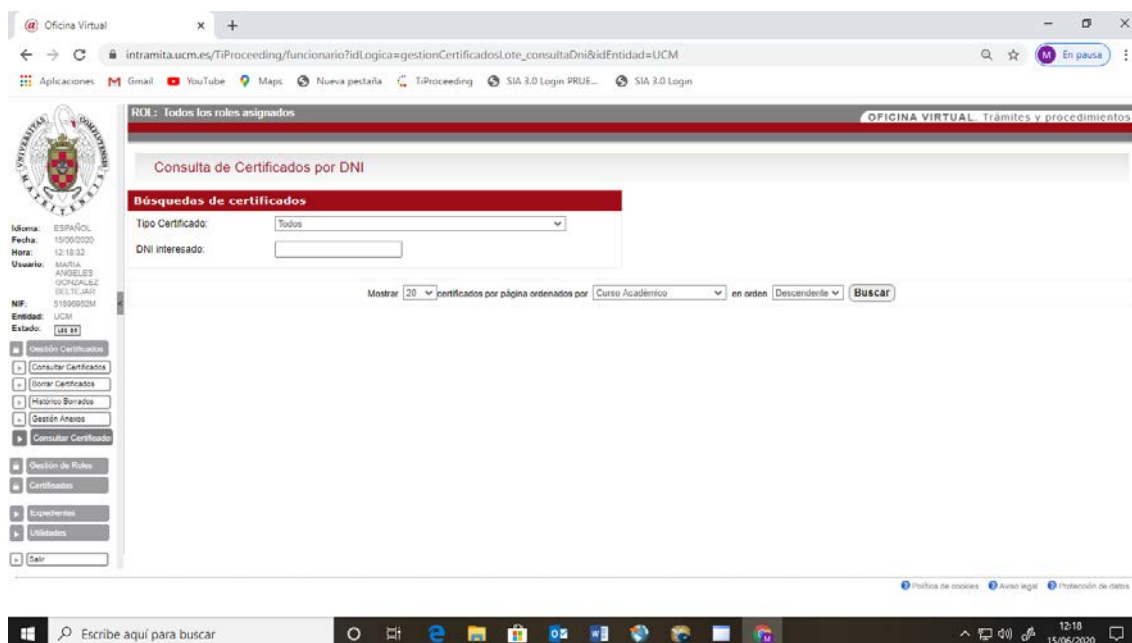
Oficina Virtual × +

intramita.ucm.es/TiProceeding/funcionario?idLogica=gestionCertificadosLote_consultaDni&idEntidad=UCM

En pausa

Aplicaciones Gmail YouTube Maps Nueva pestaña TiProceeding SIA 3.0 Login PRUE... SIA 3.0 Login

ROL: Todos los roles asignados

OFICINA VIRTUAL. Trámites y procedimientos

Idioma: ESPAÑOL
Fecha: 15/06/2020
Hora: 12:18:32
Usuario: MARIA ANGELES GONZALEZ BELTEJAR
NIF: 51896692M
Entidad: UCM
Estado: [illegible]

Gestión Certificados
Consultar Certificados
Borrar Certificados
Histórico Borrados
Gestión Anexos
Consultar Certificado
Gestión de Roles
Certificados
Expedientes
Utilidades
Salir

Consulta de Certificados por DNI

Búsquedas de certificados

Tipo Certificado: Todos

DNI interesado:

Mostrar 20 certificados por página ordenados por Curso Académico en orden Descendente Buscar

Política de cookies Aviso legal Protección de datos

Escribe aquí para buscar

12:18
15/06/2020